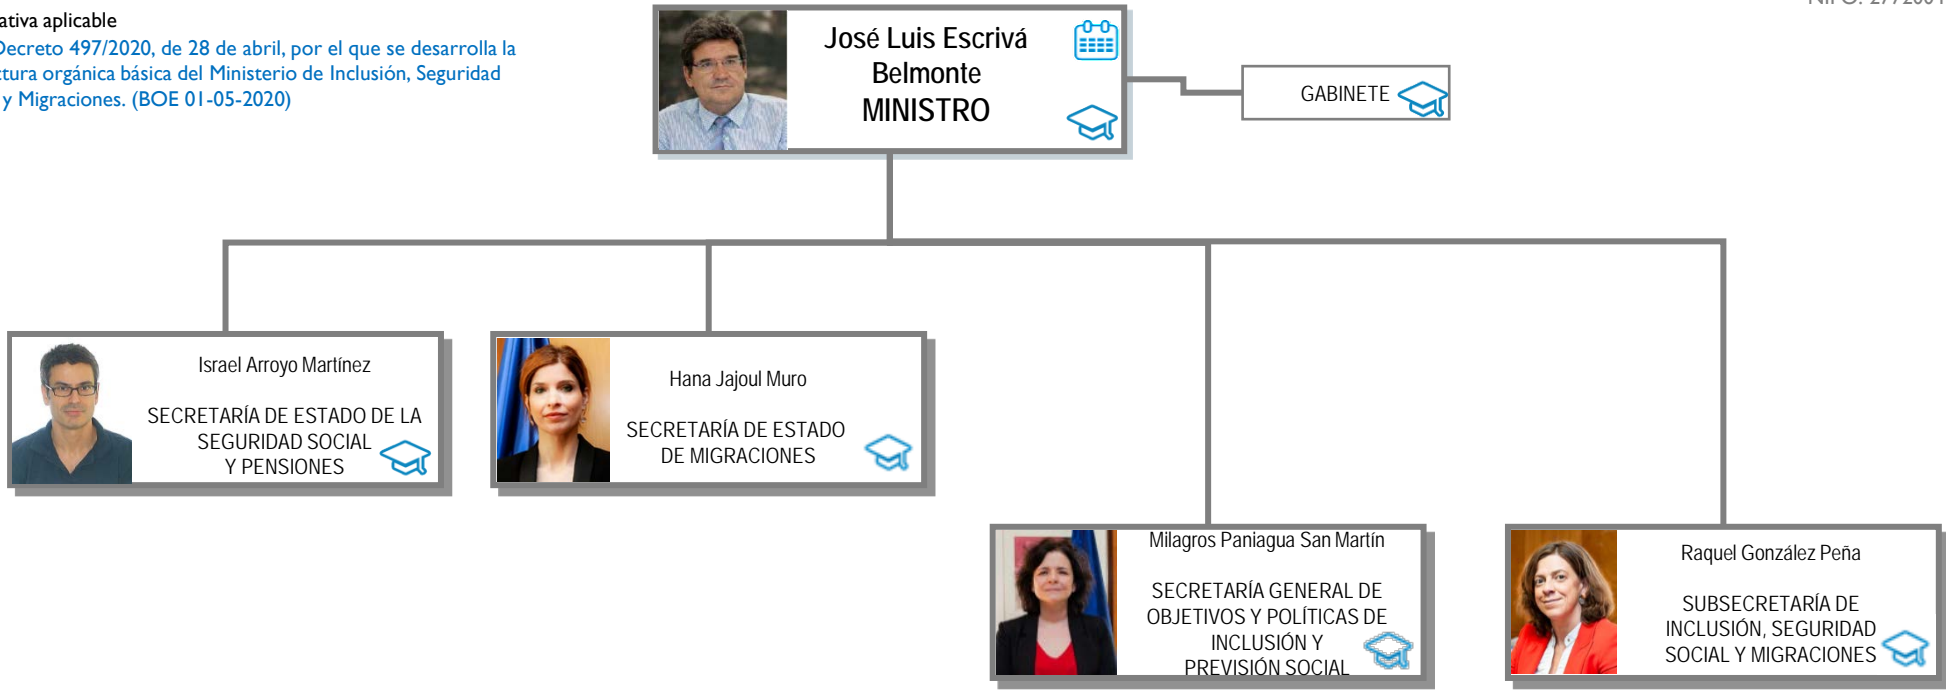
ativa aplicable
Decreto 497/2020, de 28 de abril, por el que se desarrolla la tura orgánica básica del Ministerio de Inclusión, Seguridad y Migraciones. (BOE 01-05-2020)

NIPO: 277 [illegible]

José Luis Escrivá Belmonte
MINISTRO

GABINETE

Israel Arroyo Martínez

SECRETARÍA DE ESTADO DE LA SEGURIDAD SOCIAL Y PENSIONES

Hana Jajoul Muro

SECRETARÍA DE ESTADO DE MIGRACIONES

Milagros Paniagua San Martín

SECRETARÍA GENERAL DE OBJETIVOS Y POLÍTICAS DE INCLUSIÓN Y PREVISIÓN SOCIAL

Raquel González Peña

SUBSECRETARÍA DE INCLUSIÓN, SEGURIDAD SOCIAL Y MIGRACIONES